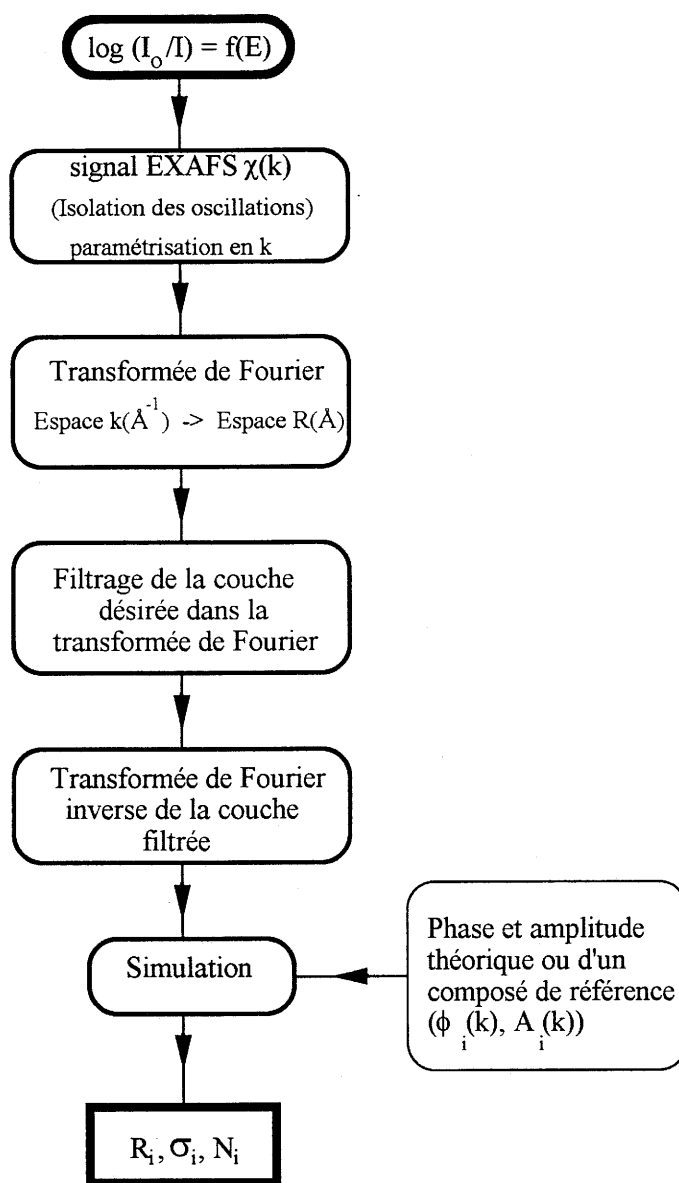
$\log (I_o/I) = f(E)$

signal EXAFS $\chi(k)$
(Isolation des oscillations)
paramétrisation en k

Transformée de Fourier
Espace $k(Å^{-1})$ -> Espace $R(Å)$

Filtrage de la couche désirée dans la transformée de Fourier

Transformée de Fourier inverse de la couche filtrée

Simulation

Phase et amplitude théorique ou d'un composé de référence ($\phi_i(k)$, $A_i(k)$)

$R_i, \sigma_i, N_i$